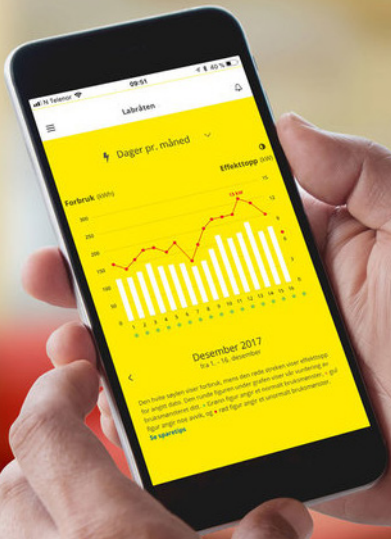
N Telenor
09:51
40 %
Labråten
Dager pr. måned
Forbruk (kWh)
Effekttopp (kW)
13 kW
350
300
250
200
150
100
50
0
15
12
9
6
3
0
1 2 3 4 5 6 7 8 9 10 11 12 13 14 15 16
Desember 2017
fra 1. - 16. desember
Den hvite søylen viser forbruk, mens den røde streken viser effekttopp for angitt dato. Den runde figuren under grafen viser vår vurdering av bruksmønsteret ditt. • Grønn figur angir et normalt bruksmønster, • gul figur angir noe avvik, og • rød figur angir et unormalt bruksmønster.
Se sparetips